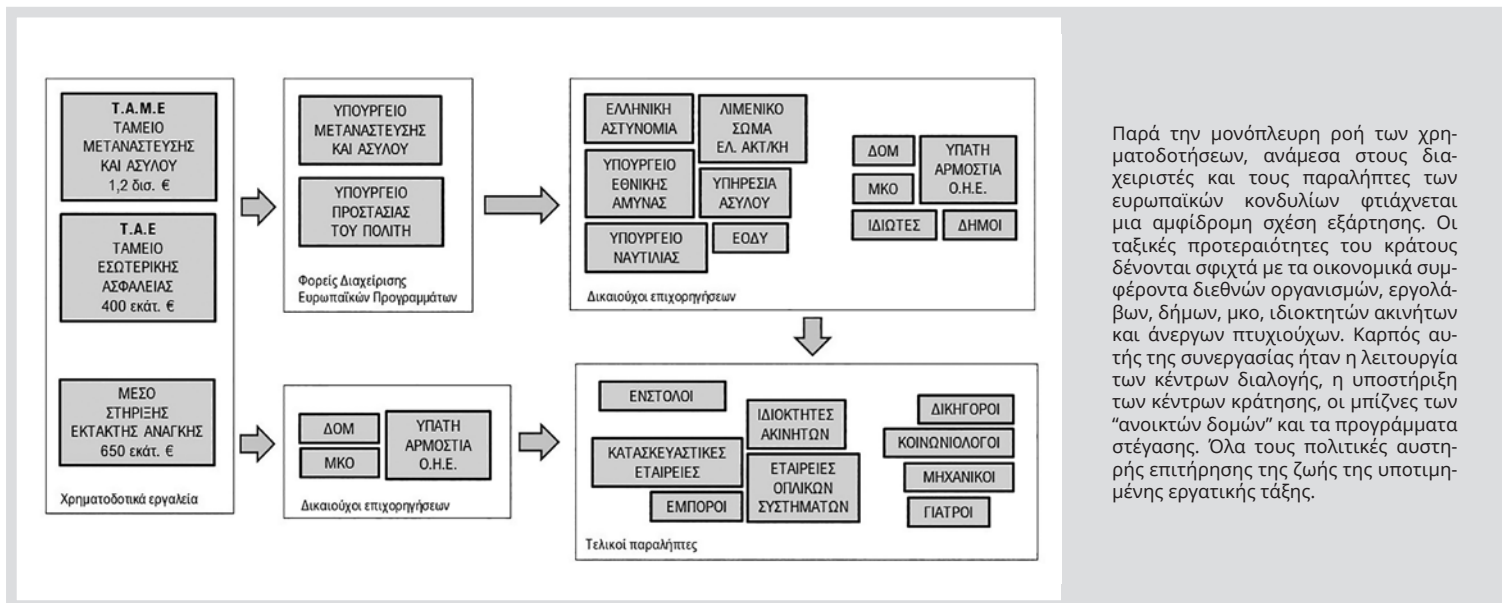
Τ.Α.Μ.Ε
ΤΑΜΕΙΟ
ΜΕΤΑΝΑΣΤΕΥΣΗΣ
ΚΑΙ ΑΣΥΛΟΥ
1,2 δισ. €

Τ.Α.Ε
ΤΑΜΕΙΟ
ΕΣΩΤΕΡΙΚΗΣ
ΑΣΦΑΛΕΙΑΣ
400 εκάτ. €

ΜΕΣΟ
ΣΤΗΡΙΞΗΣ
ΕΚΤΑΚΤΗΣ ΑΝΑΓΚΗΣ
650 εκάτ. €

Χρηματοδοτικά εργαλεία

ΥΠΟΥΡΓΕΙΟ
ΜΕΤΑΝΑΣΤΕΥΣΗΣ
ΚΑΙ ΑΣΥΛΟΥ

ΥΠΟΥΡΓΕΙΟ
ΠΡΟΣΤΑΣΙΑΣ
ΤΟΥ ΠΟΛΙΤΗ

Φορείς Διαχείρισης
Ευρωπαϊκών Προγραμμάτων

ΕΛΛΗΝΙΚΗ
ΑΣΤΥΝΟΜΙΑ

ΛΙΜΕΝΙΚΟ
ΣΩΜΑ
ΕΛ. ΑΚΤ/ΚΗ

ΥΠΟΥΡΓΕΙΟ
ΕΘΝΙΚΗΣ
ΑΜΥΝΑΣ

ΥΠΗΡΕΣΙΑ
ΑΣΥΛΟΥ

ΥΠΟΥΡΓΕΙΟ
ΝΑΥΤΙΛΙΑΣ

ΕΟΔΥ

ΔΟΜ

ΥΠΑΤΗ
ΑΡΜΟΣΤΙΑ
Ο.Η.Ε.

ΜΚΟ

ΙΔΙΩΤΕΣ

ΔΗΜΟΙ

Δικαιούχοι επιχορηγήσεων

ΔΟΜ

ΥΠΑΤΗ
ΑΡΜΟΣΤΙΑ
Ο.Η.Ε.

ΜΚΟ

Δικαιούχοι επιχορηγήσεων

ΕΝΣΤΟΛΟΙ

ΙΔΙΟΚΤΗΤΕΣ
ΑΚΙΝΗΤΩΝ

ΚΑΤΑΣΚΕΥΑΣΤΙΚΕΣ
ΕΤΑΙΡΕΙΕΣ

ΕΤΑΙΡΕΙΕΣ
ΟΠΛΙΚΩΝ
ΣΥΣΤΗΜΑΤΩΝ

ΕΜΠΟΡΟΙ

ΔΙΚΗΓΟΡΟΙ

ΚΟΙΝΩΝΙΟΛΟΓΟΙ

ΜΗΧΑΝΙΚΟΙ

ΓΙΑΤΡΟΙ

Τελικοί παραλήπτες

Παρά την μονόπλευρη ροή των χρηματοδοτήσεων, ανάμεσα στους διαχειριστές και τους παραλήπτες των ευρωπαϊκών κονδυλίων φτιάχνεται μια αμφίδρομη σχέση εξάρτησης. Οι ταξικές προτεραιότητες του κράτους δένονται σφιχτά με τα οικονομικά συμφέροντα διεθνών οργανισμών, εργολάβων, δήμων, μκο, ιδιοκτητών ακινήτων και άνεργων πτυχιούχων. Καρπός αυτής της συνεργασίας ήταν η λειτουργία των κέντρων διαλογής, η υποστήριξη των κέντρων κράτησης, οι μπίζνες των "ανοικτών δομών" και τα προγράμματα στέγασης. Όλα τους πολιτικές αυστηρής επιτήρησης της ζωής της υποτιμημένης εργατικής τάξης.